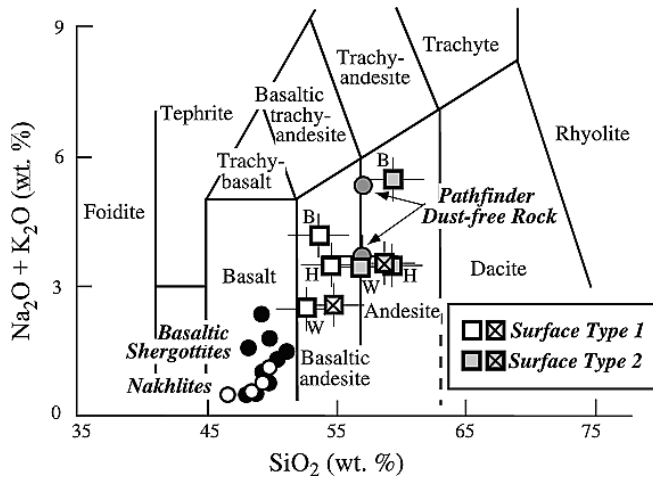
9

6

3

0

$Na_2O + K_2O$ (wt. %)

35

45

55

65

75

$SiO_2$ (wt. %)

Tephrite

Foidite

Basaltic trachy-andesite

Trachy-andesite

Trachyte

Rhyolite

Trachy-basalt

Basalt

B

B

H

H

W

W

Pathfinder Dust-free Rock

Dacite

Andesite

Basaltic andesite

Basaltic Shergottites

Nakhlites

Surface Type 1

Surface Type 2